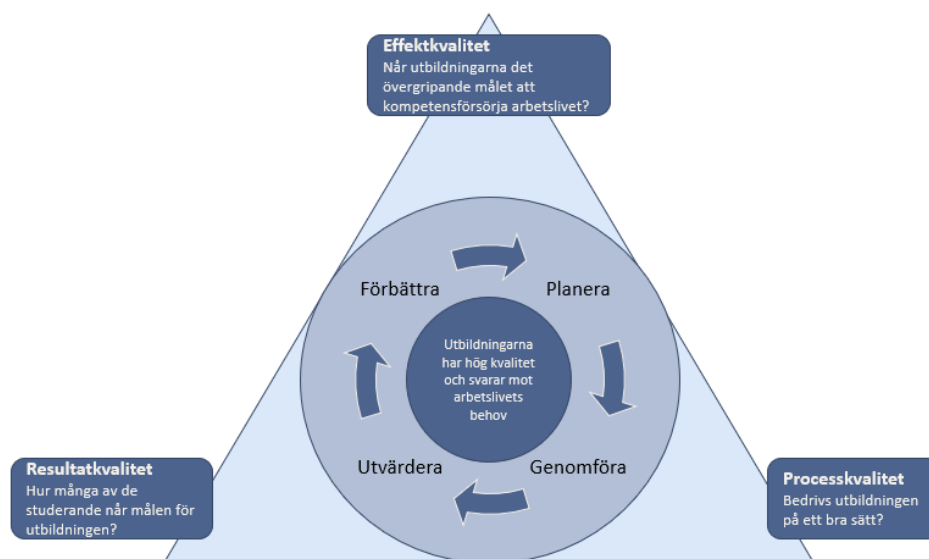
Effektkvalitet
Når utbildningarna det övergripande målet att kompetensförsörja arbetslivet?

Förbättra

Planera

Utbildningarna har hög kvalitet och svarar mot arbetslivets behov

Utvärdera

Genomföra

Resultatkvalitet
Hur många av de studerande når målen för utbildningen?

Processkvalitet
Bedrivs utbildningen på ett bra sätt?